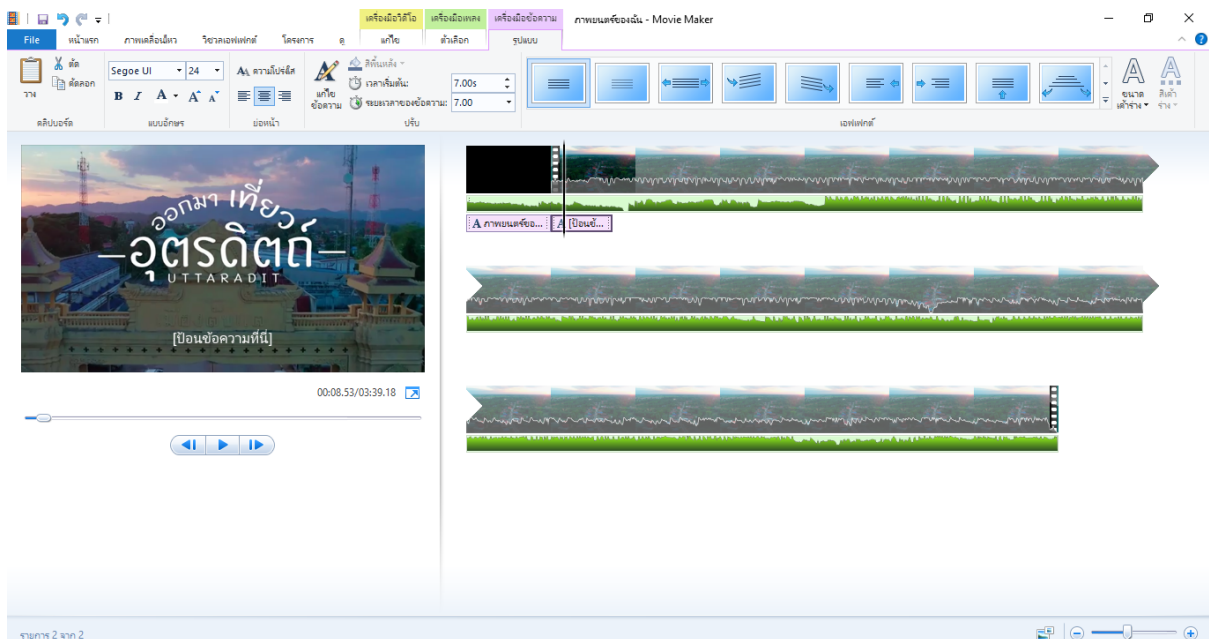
เครื่องมือวิดีโอ เครื่องมือเพลง เครื่องมือข้อความ ภาพยนตร์ของฉัน - Movie Maker

File หน้าแรก ภาพเคลื่อนไหว วิชวลเอฟเฟกต์ โครงการ ดู แก้ไข ตัวเลือก รูปแบบ

วาง ตัด คัดลอก
คลิปบอร์ด

Segoe UI 24
B I A A A
แบบอักษร

ความโปร่งใส
ย่อหน้า

แก้ไขข้อความ
สีพื้นหลัง
เวลาเริ่มต้น: 7.00s
ระยะเวลาของข้อความ: 7.00
ปรับ

เอฟเฟกต์

ขนาดเค้าร่าง
สีเค้าร่าง

ออกมา เที่ยว
—อุตรดิตถ์—
UTTARADIT

[ป้อนข้อความที่นี่]

00:08.53/03:39.18

A ภาพยนตร์ของ...
A [ป้อนข้...

รายการ 2 จาก 2